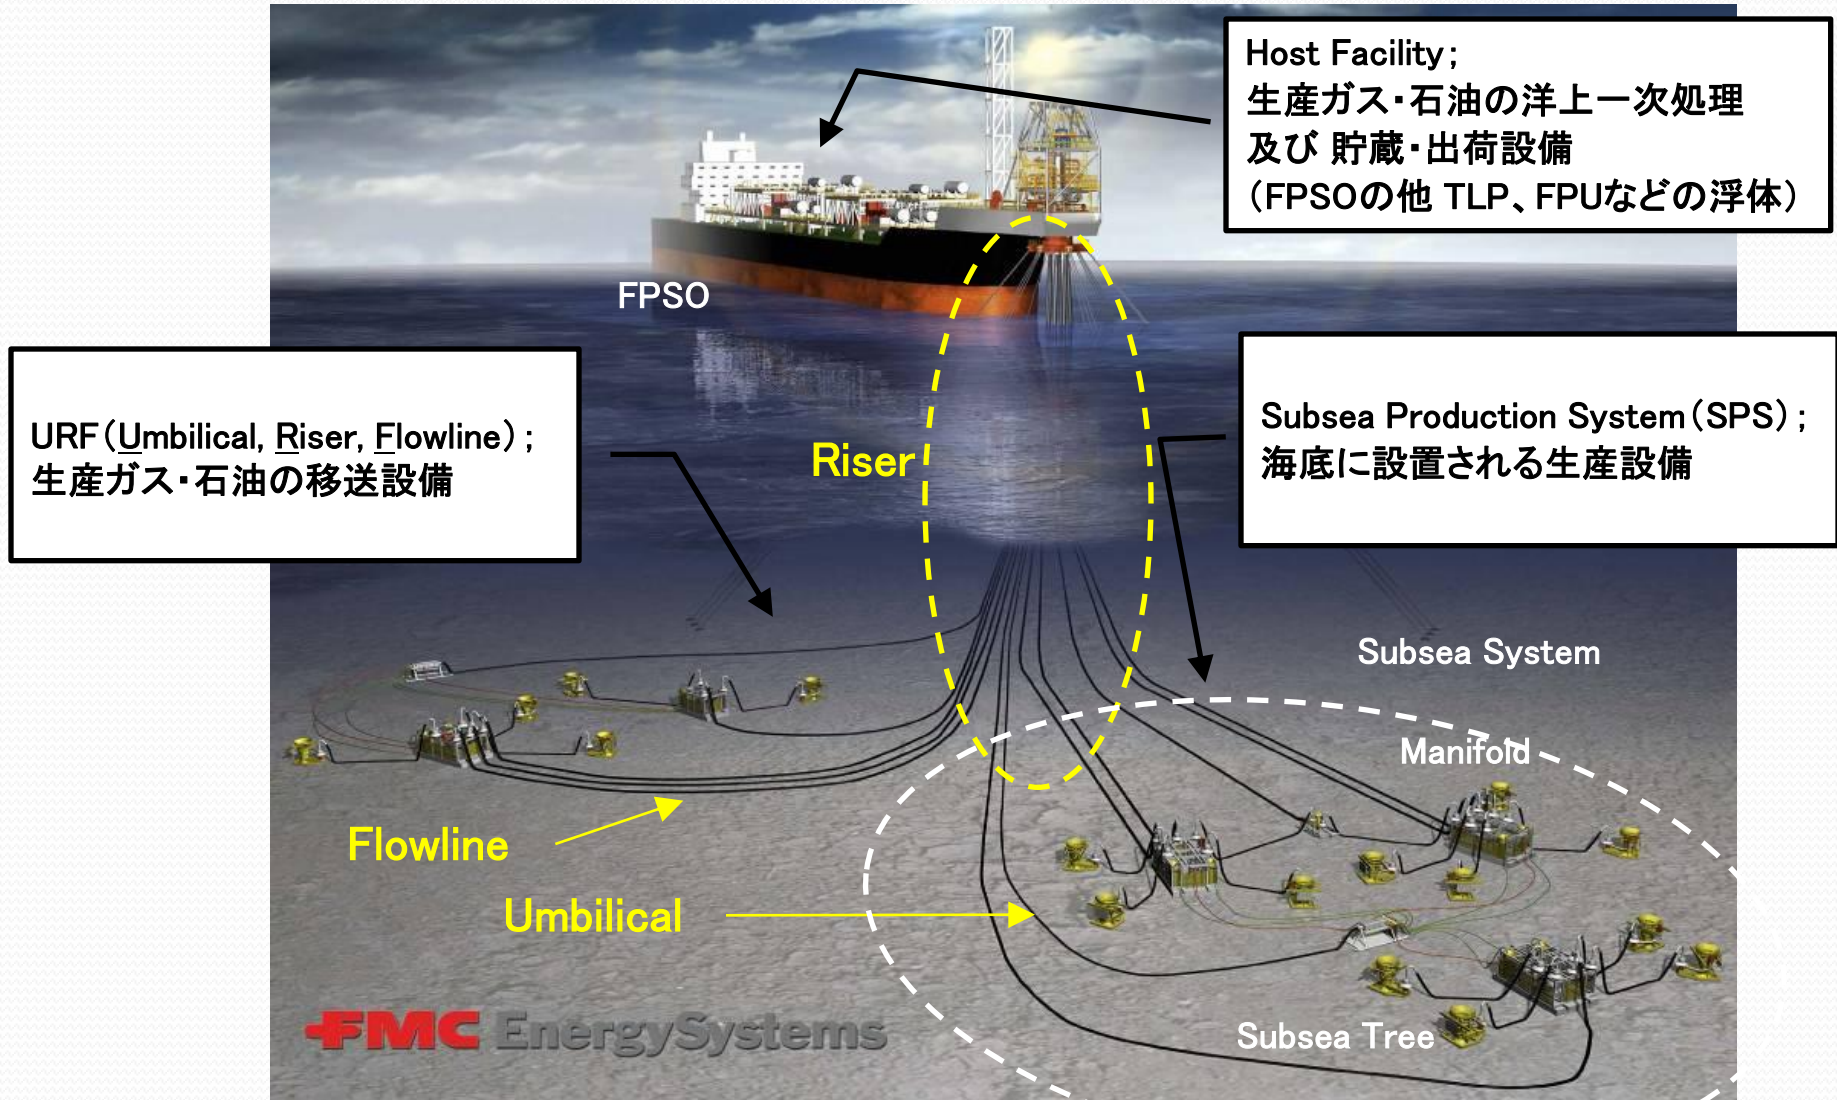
Host Facility；
生産ガス・石油の洋上一次処理
及び 貯蔵・出荷設備
（FPSOの他 TLP、FPUなどの浮体）

FPSO

URF（Umbilical, Riser, Flowline）；
生産ガス・石油の移送設備

Riser

Subsea Production System（SPS）；
海底に設置される生産設備

Subsea System

Manifold

Flowline

Umbilical

FMC EnergySystems

Subsea Tree